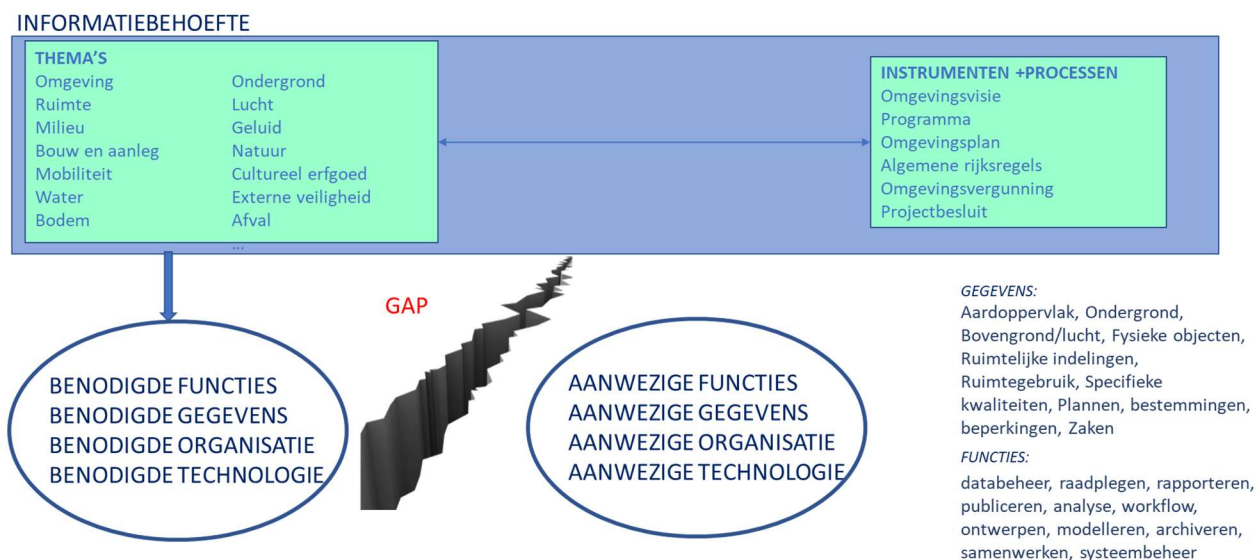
INFORMATIEBEHOEFTE

THEMA'S

Omgeving
Ruimte
Milieu
Bouw en aanleg
Mobiliteit
Water
Bodem

Ondergrond
Lucht
Geluid
Natuur
Cultureel erfgoed
Externe veiligheid
Afval
...

INSTRUMENTEN +PROCESSEN
Omgevingsvisie
Programma
Omgevingsplan
Algemene rijksregels
Omgevingsvergunning
Projectbesluit

GAP

BENODIGDE FUNCTIES
BENODIGDE GEGEVENS
BENODIGDE ORGANISATIE
BENODIGDE TECHNOLOGIE

AANWEZIGE FUNCTIES
AANWEZIGE GEGEVENS
AANWEZIGE ORGANISATIE
AANWEZIGE TECHNOLOGIE

GEGEVENS:
Aardoppervlak, Ondergrond, Bovengrond/lucht, Fysieke objecten, Ruimtelijke indelingen, Ruimtegebruik, Specifieke kwaliteiten, Plannen, bestemmingen, beperkingen, Zaken

FUNCTIES:
databeheer, raadplegen, rapporteren, publiceren, analyse, workflow, ontwerpen, modelleren, archiveren, samenwerken, systeembeheer